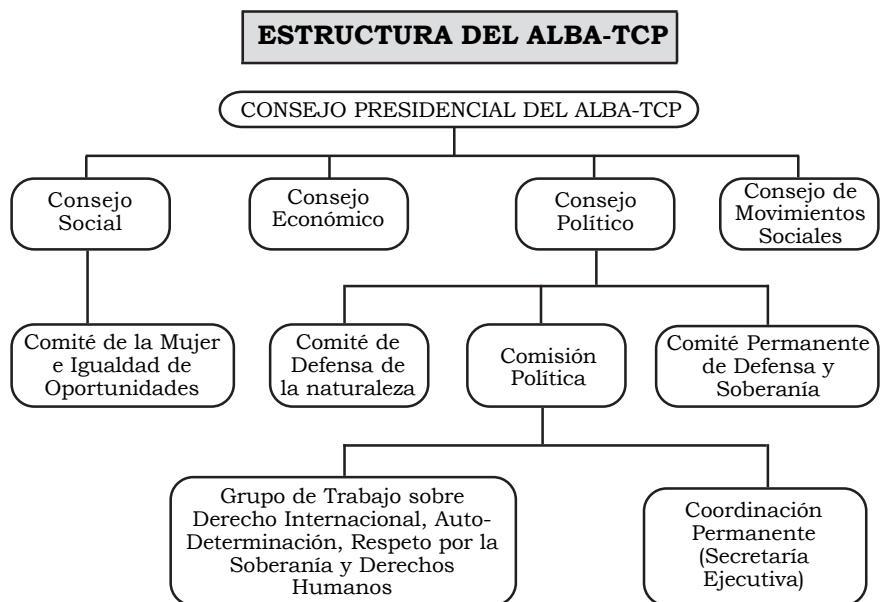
ESTRUCTURA DEL ALBA-TCP

CONSEJO PRESIDENCIAL DEL ALBA-TCP

Consejo Social

Consejo Económico

Consejo Político

Consejo de Movimientos Sociales

Comité de la Mujer e Igualdad de Oportunidades

Comité de Defensa de la naturaleza

Comisión Política

Comité Permanente de Defensa y Soberanía

Grupo de Trabajo sobre Derecho Internacional, Auto-Determinación, Respeto por la Soberanía y Derechos Humanos

Coordinación Permanente (Secretaría Ejecutiva)